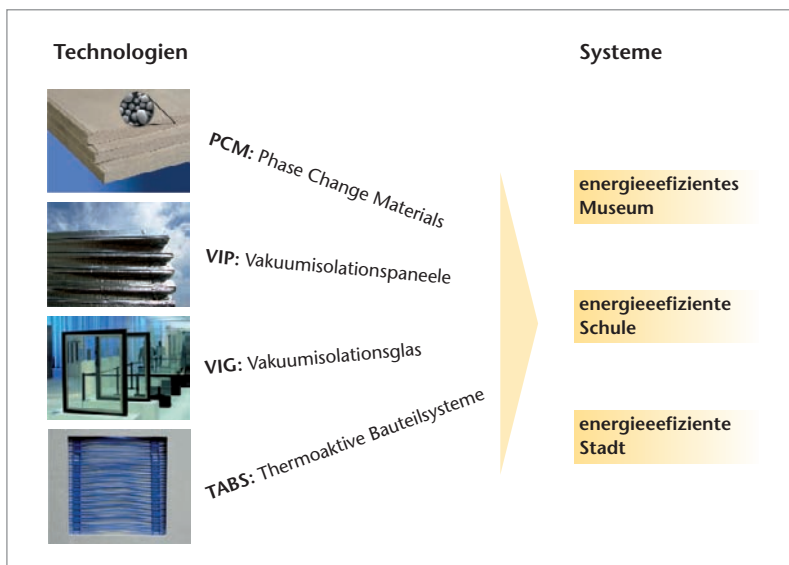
Technologien

Systeme

PCM: Phase Change Materials

VIP: Vakuumisolationspaneele

VIG: Vakuumisolationsglas

TABS: Thermoaktive Bauteilsysteme

energieeefizientes Museum

energieeefiziente Schule

energieeefiziente Stadt